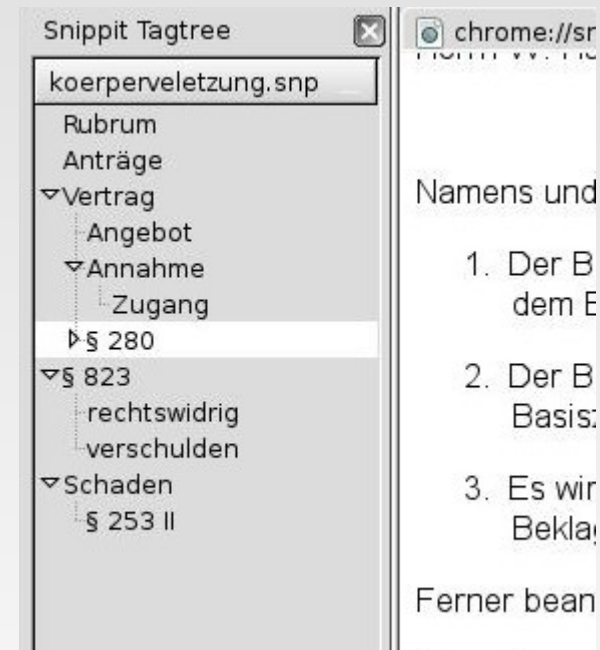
Snippit Tagtree

koerperveletzung.snp

Rubrum
Anträge
Vertrag
Angebot
Annahme
Zugang
§ 280
§ 823
rechtswidrig
verschulden
Schaden
§ 253 II

chrome://sr

Namens und

1. Der B
dem E

2. Der B
Basis:

3. Es wir
Bekla

Ferner bean